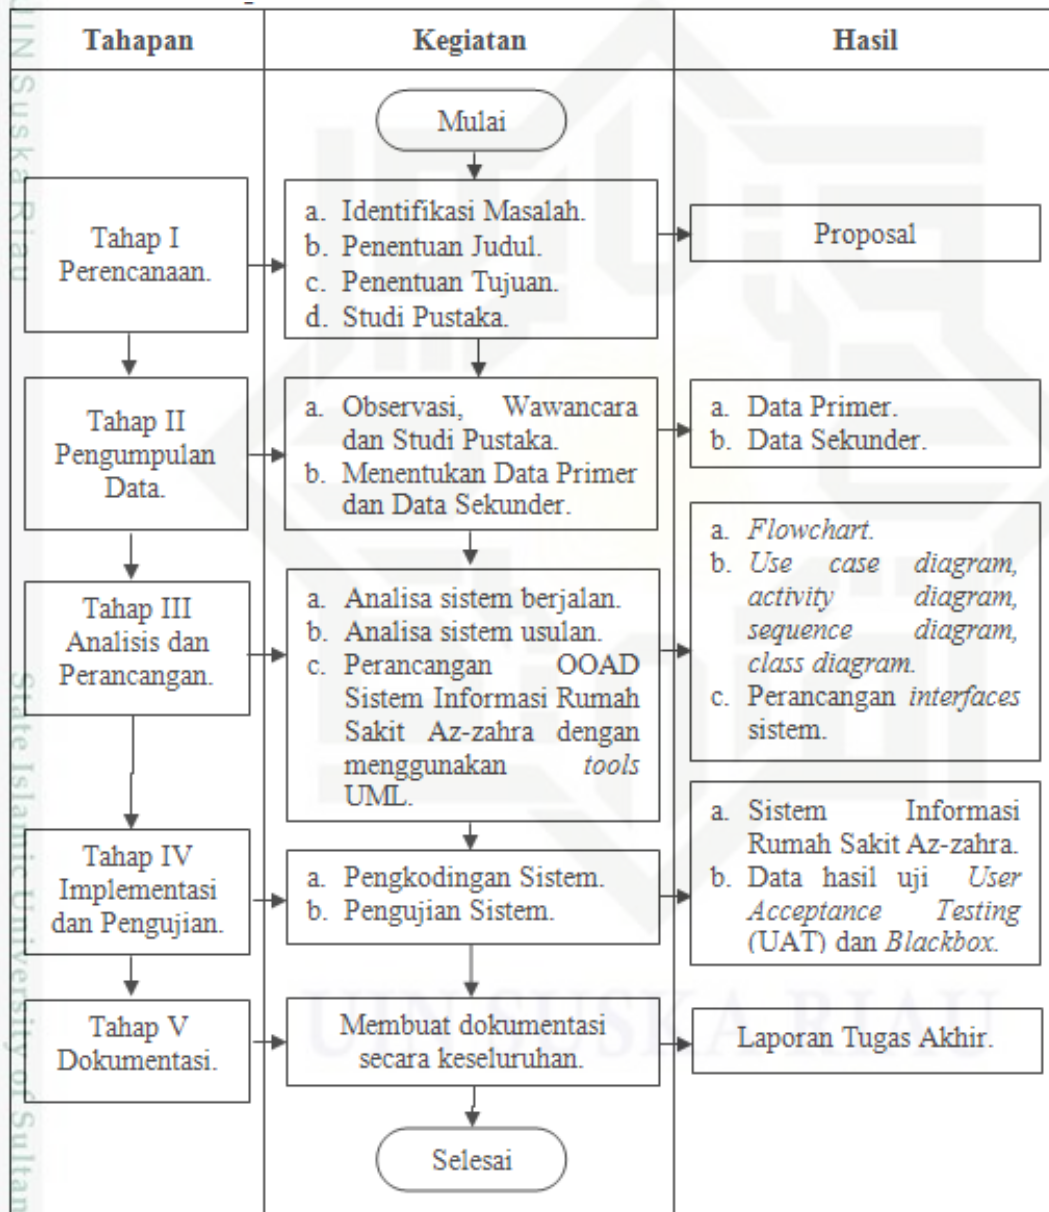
| Tahapan | Kegiatan | Hasil |
|---|---|---|
| | Mulai | |
| Tahap I Perencanaan. | a. Identifikasi Masalah. b. Penentuan Judul. c. Penentuan Tujuan. d. Studi Pustaka. | Proposal |
| Tahap II Pengumpulan Data. | a. Observasi, Wawancara dan Studi Pustaka. b. Menentukan Data Primer dan Data Sekunder. | a. Data Primer. b. Data Sekunder. |
| Tahap III Analisis dan Perancangan. | a. Analisa sistem berjalan. b. Analisa sistem usulan. c. Perancangan OOAD Sistem Informasi Rumah Sakit Az-zahra dengan menggunakan *tools* UML. | a. *Flowchart.* b. *Use case diagram, activity diagram, sequence diagram, class diagram.* c. Perancangan *interfaces* sistem. |
| Tahap IV Implementasi dan Pengujian. | a. Pengkodingan Sistem. b. Pengujian Sistem. | a. Sistem Informasi Rumah Sakit Az-zahra. b. Data hasil uji *User Acceptance Testing* (UAT) dan *Blackbox.* |
| Tahap V Dokumentasi. | Membuat dokumentasi secara keseluruhan. | Laporan Tugas Akhir. |
| | Selesai | |

UIN Suska Riau
State Islamic University of Sultan
UIN SUSKA RIAU